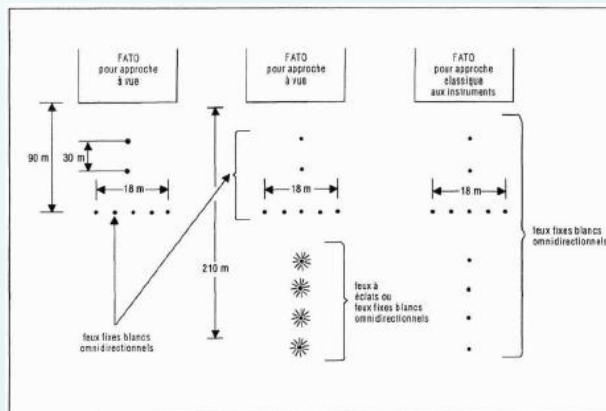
FATO pour approche à vue

FATO pour approche à vue

FATO pour approche classique aux instruments

90 m

30 m

18 m

18 m

18 m

210 m

feux fixes blancs omnidirectionnels

feux à éclats ou feux fixes blancs omnidirectionnels

feux fixes blancs omnidirectionnels